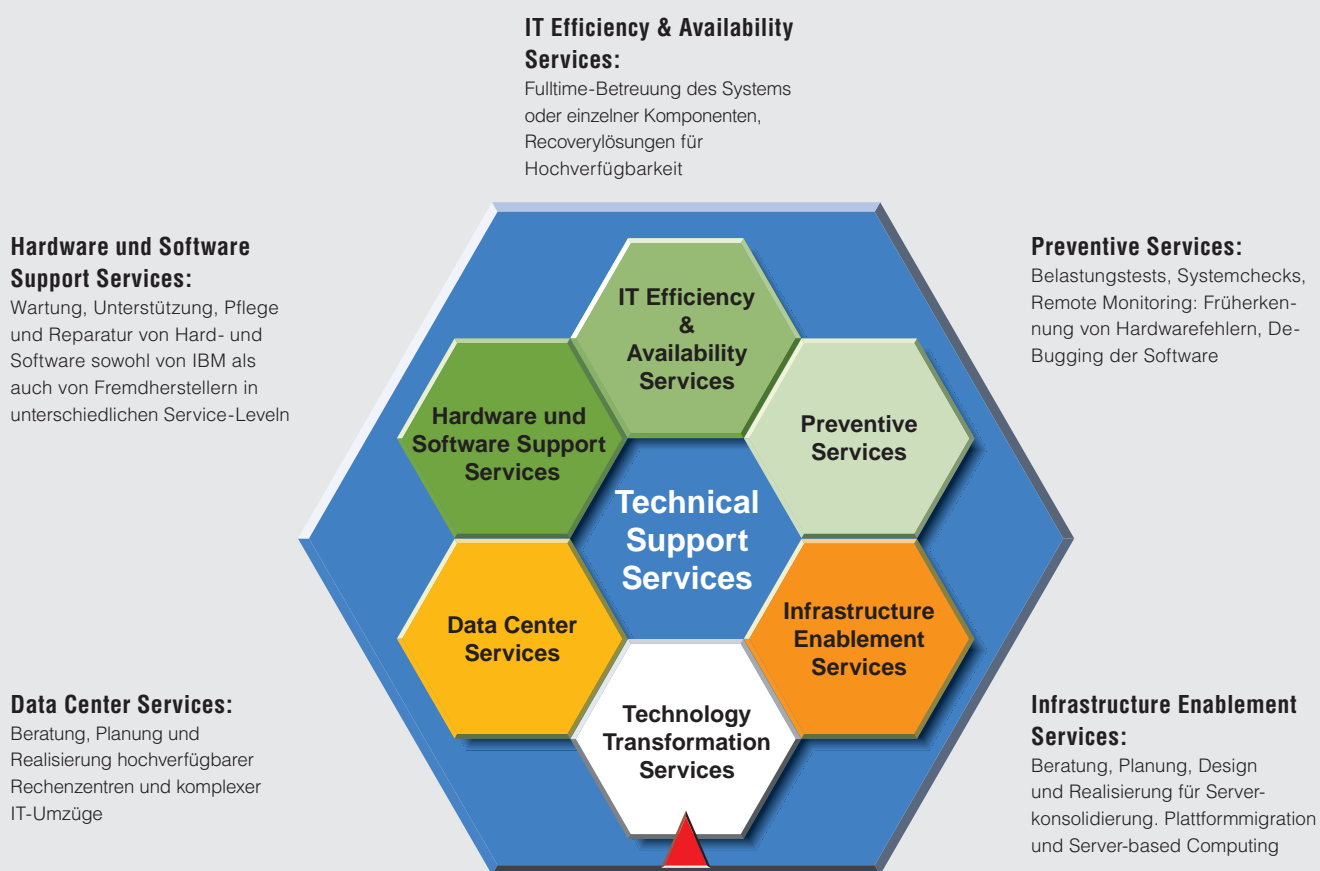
**IT Efficiency & Availability Services:**
Fulltime-Betreuung des Systems oder einzelner Komponenten, Recoverylösungen für Hochverfügbarkeit

**Hardware und Software Support Services:**
Wartung, Unterstützung, Pflege und Reparatur von Hard- und Software sowohl von IBM als auch von Fremdherstellern in unterschiedlichen Service-Leveln

**Preventive Services:**
Belastungstests, Systemchecks, Remote Monitoring: Früherkennung von Hardwarefehlern, De-Bugging der Software

IT Efficiency & Availability Services

Hardware und Software Support Services

Preventive Services

Technical Support Services

Data Center Services

Infrastructure Enablement Services

Technology Transformation Services

**Data Center Services:**
Beratung, Planung und Realisierung hochverfügbarer Rechenzentren und komplexer IT-Umzüge

**Infrastructure Enablement Services:**
Beratung, Planung, Design und Realisierung für Serverkonsolidierung. Plattformmigration und Server-based Computing